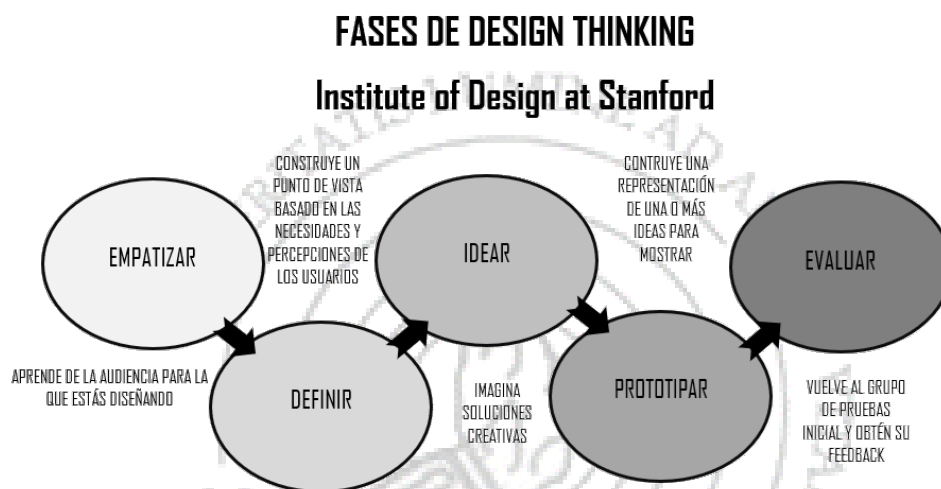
FASES DE DESIGN THINKING

Institute of Design at Stanford

CONSTRUYE UN PUNTO DE VISTA BASADO EN LAS NECESIDADES Y PERCEPCIONES DE LOS USUARIOS

CONTRUYE UNA REPRESENTACIÓN DE UNA O MÁS IDEAS PARA MOSTRAR

EMPATIZAR

IDEAR

EVALUAR

APRENDE DE LA AUDIENCIA PARA LA QUE ESTÁS DISEÑANDO

DEFINIR

IMAGINA SOLUCIONES CREATIVAS

PROTOTIPAR

VUELVE AL GRUPO DE PRUEBAS INICIAL Y OBTÉN SU FEEDBACK